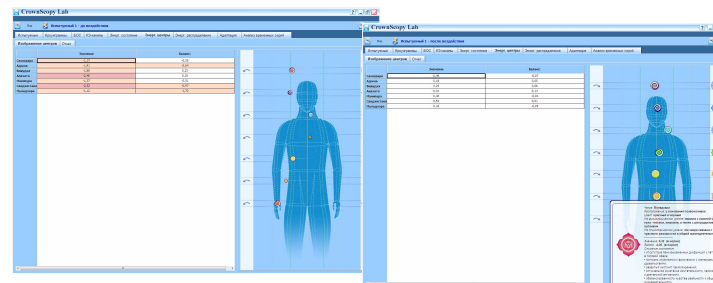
CrownScopy Lab

Испытуемый 1 - до воздействия

Изображение центров | Отчет

| | Значение | Баланс |
|---|---|---|
| Сахасрара | 0,47 | -0,05 |
| Аджна | 0,47 | -0,07 |
| Вишудха | 0,48 | 0,21 |
| Анахата | 0,46 | 0,19 |
| Манипура | 0,37 | 0,31 |
| Свадхистана | 0,42 | -0,37 |
| Муладхара | 0,42 | 0,76 |

CrownScopy Lab

Испытуемый 1 - после воздействия

Изображение центров | Отчет

| | Значение | Баланс |
|---|---|---|
| Сахасрара | 0,48 | 0,47 |
| Аджна | 0,48 | 0,48 |
| Вишудха | 0,49 | 0,48 |
| Анахата | 0,48 | 0,47 |
| Манипура | 0,48 | 0,48 |
| Свадхистана | 0,56 | 0,61 |
| Муладхара | 0,49 | 0,49 |

Чакра: Муладхара

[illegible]